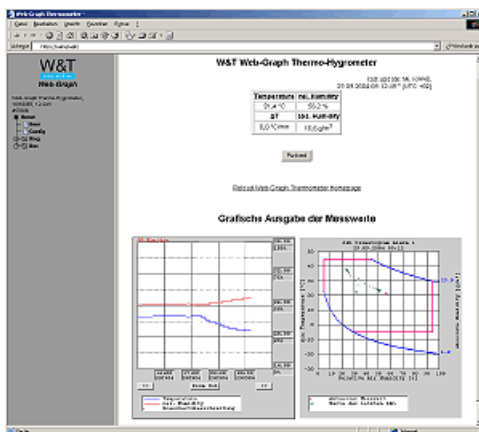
Web-Graph Thermometer

Datei Bearbeiten Ansicht Favoriten Extras ?

Adresse http://wut-web/

W&T

Web-Graph

W&T Web-Graph Thermo-Hygrometer

Temperature | rel. Humidity
21,4°C | 55,2 %
ΔT | abs. Humidity
0,0°C/min | 10,6 g/m³

Refresh

Reload Web-Graph Thermometer homepage

Grafische Ausgabe der Messwerte

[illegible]